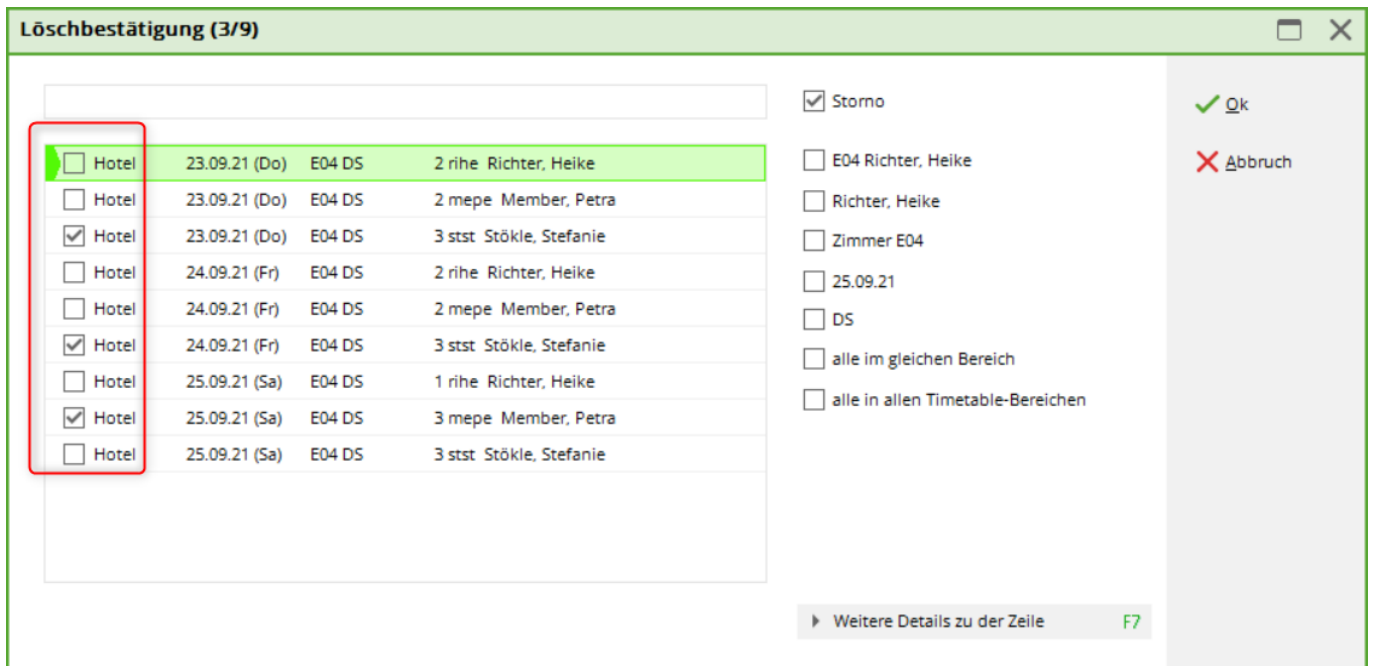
Löschbestätigung (3/9)

| | | | |
|---|---|---|---|
| Hotel | 23.09.21 (Do) | E04 DS | 2 rihe Richter, Heike |
| Hotel | 23.09.21 (Do) | E04 DS | 2 mepe Member, Petra |
| Hotel | 23.09.21 (Do) | E04 DS | 3 stst Stökle, Stefanie |
| Hotel | 24.09.21 (Fr) | E04 DS | 2 rihe Richter, Heike |
| Hotel | 24.09.21 (Fr) | E04 DS | 2 mepe Member, Petra |
| Hotel | 24.09.21 (Fr) | E04 DS | 3 stst Stökle, Stefanie |
| Hotel | 25.09.21 (Sa) | E04 DS | 1 rihe Richter, Heike |
| Hotel | 25.09.21 (Sa) | E04 DS | 3 mepe Member, Petra |
| Hotel | 25.09.21 (Sa) | E04 DS | 3 stst Stökle, Stefanie |

Storno

E04 Richter, Heike
Richter, Heike
Zimmer E04
25.09.21
DS
alle im gleichen Bereich
alle in allen Timetable-Bereichen

Weitere Details zu der Zeile F7

Ok
Abbruch